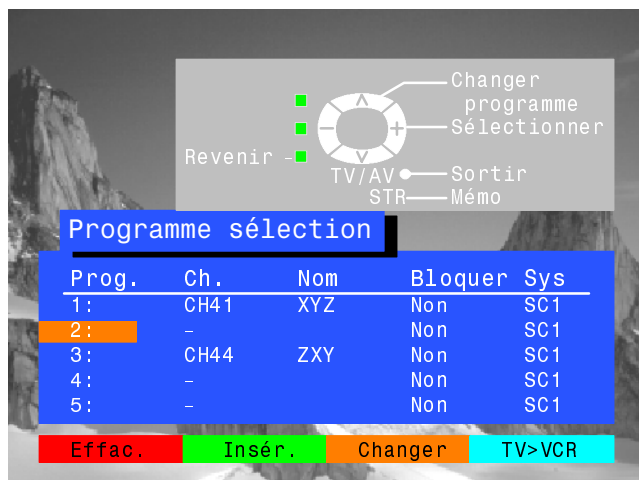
Changer programme

Sélectionner

Revenir

TV/AV

Sortir

STR

Mémo

Programme sélection

| Prog. | Ch. | Nom | Bloquer | Sys |
|---|---|---|---|---|
| 1: | CH41 | XYZ | Non | SC1 |
| 2: | – | | Non | SC1 |
| 3: | CH44 | ZXY | Non | SC1 |
| 4: | – | | Non | SC1 |
| 5: | – | | Non | SC1 |

Effac. Insér. Changer TV>VCR